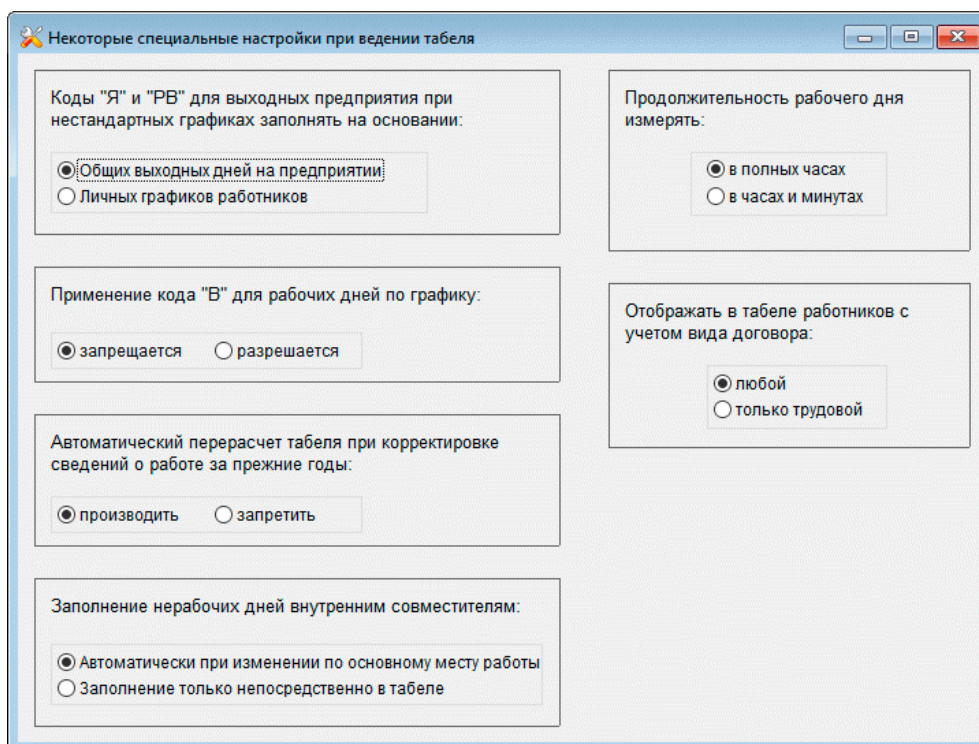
Некоторые специальные настройки при ведении табеля

Коды "Я" и "РВ" для выходных предприятия при нестандартных графиках заполнять на основании:

Общих выходных дней на предприятии
Личных графиков работников

Применение кода "В" для рабочих дней по графику:

запрещается
разрешается

Автоматический перерасчет табеля при корректировке сведений о работе за прежние годы:

производить
запретить

Заполнение нерабочих дней внутренним совместителям:

Автоматически при изменении по основному месту работы
Заполнение только непосредственно в табеле

Продолжительность рабочего дня измерять:

в полных часах
в часах и минутах

Отображать в табеле работников с учетом вида договора:

любой
только трудовой